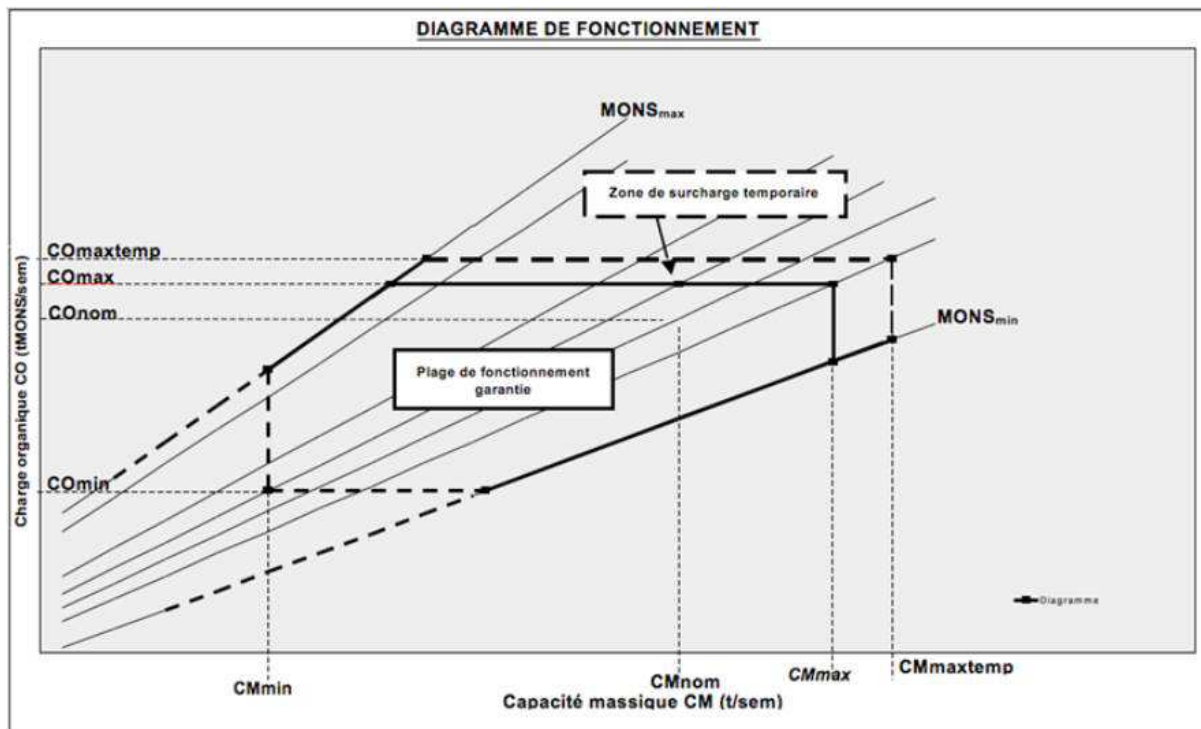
DIAGRAMME DE FONCTIONNEMENT

$MONS_{max}$

Zone de surcharge temporaire

COmaxtemp

COmax

COnom

$MONS_{min}$

Plage de fonctionnement garantie

COmin

Charge organique CO (tMONS/sem)

Diagramme

CMmin

CMnom

CMmax

CMmaxtemp

Capacité massique CM (t/sem)